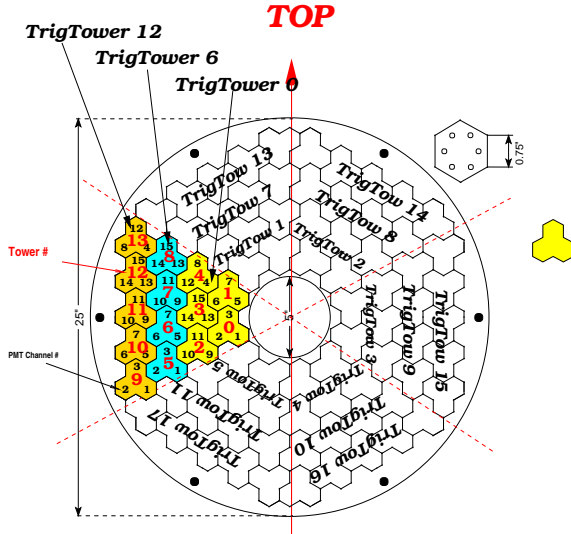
TOP

TrigTower 12

TrigTower 6

TrigTower 0

TrigTow 13

TrigTow 7

TrigTow 1

TrigTow 14

TrigTow 8

TrigTow 2

TrigTow 3

TrigTow 9

TrigTow 15

TrigTow 4

TrigTow 5

TrigTow 11

TrigTow 17

TrigTow 10

TrigTow 16

Tower #

PMT Channel #

25"

15"

0.75"

12 13 8 4 15 14 13 12 11 10 9 7 6 5 3 2 1

15 8 14 13 12 7 10 9 11 6 3 5 2 1

8 4 12 7 1 15 6 5 3 14 13 11 10 9 2 3 0 2 1

13 12 11 10 9